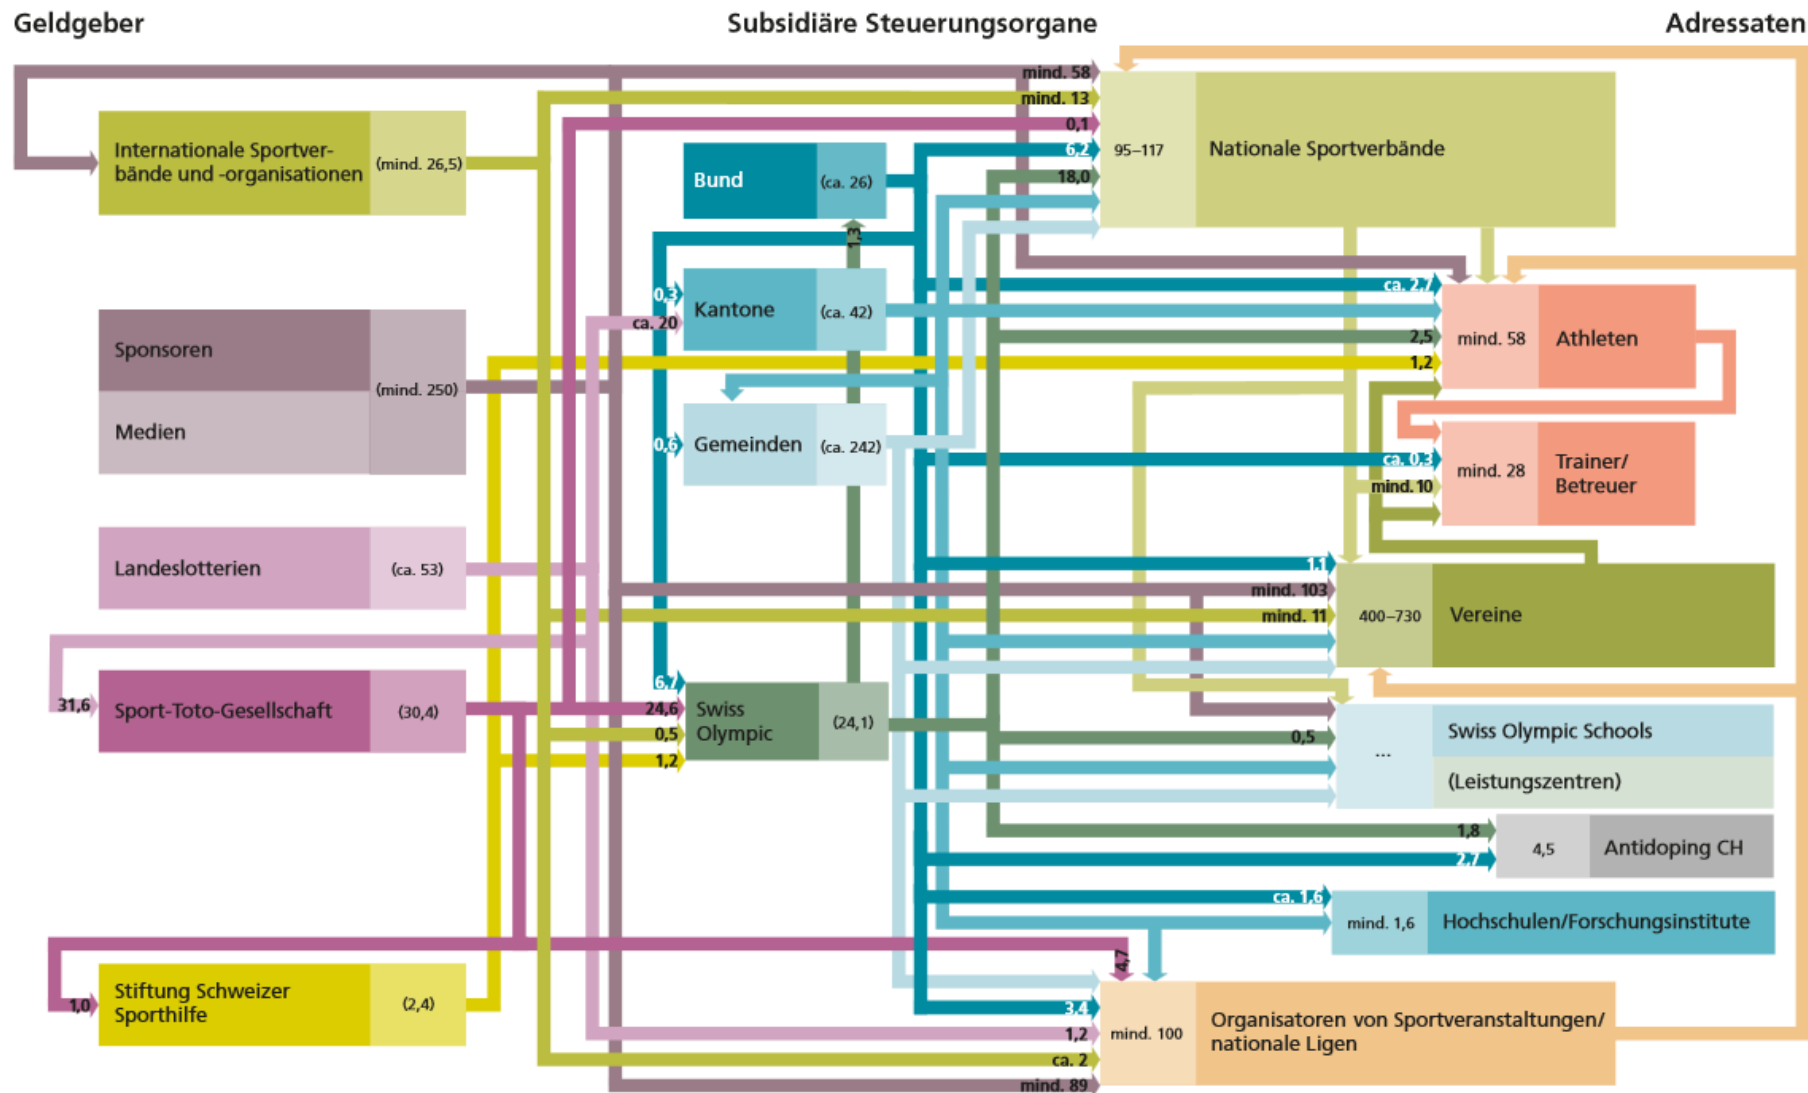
Geldgeber

Subsidiäre Steuerungsorgane

Adressaten

Internationale Sportverbände und -organisationen (mind. 26,5)

Sponsoren

Medien

(mind. 250)

Landeslotterien (ca. 53)

31,6

Sport-Toto-Gesellschaft (30,4)

1,0

Stiftung Schweizer Sporthilfe (2,4)

Bund (ca. 26)

1,3

0,3

ca. 20

Kantone (ca. 42)

0,6

Gemeinden (ca. 242)

6,7

24,6

0,5

1,2

Swiss Olympic (24,1)

mind. 58

mind. 13

0,1

6,2

18,0

95–117 Nationale Sportverbände

ca. 2,7

2,5

1,2

mind. 58 Athleten

ca. 0,3

mind. 10

mind. 28 Trainer/ Betreuer

1,1

mind. 103

mind. 11

400–730 Vereine

0,5

... Swiss Olympic Schools (Leistungszentren)

1,8

2,7

4,5 Antidoping CH

ca. 1,6

mind. 1,6 Hochschulen/Forschungsinstitute

4,7

3,4

1,2

ca. 2

mind. 89

mind. 100 Organisatoren von Sportveranstaltungen/ nationale Ligen